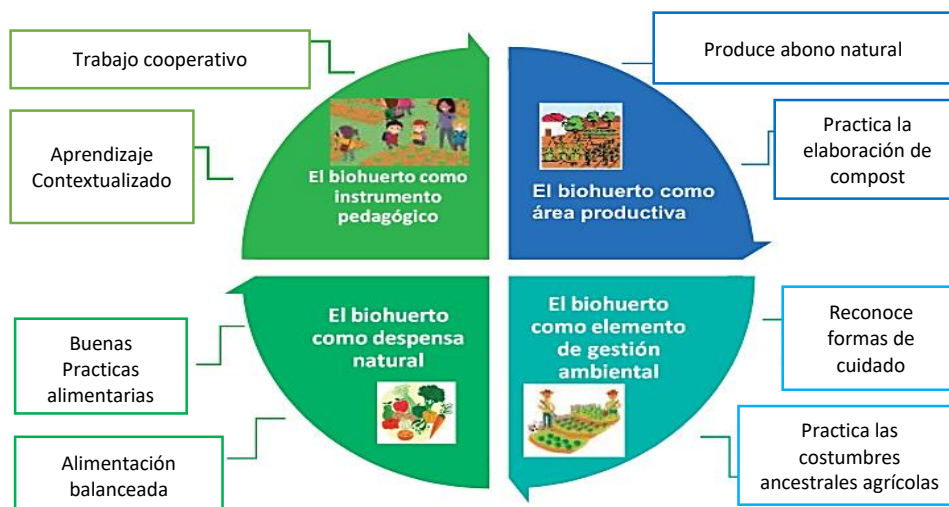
Trabajo cooperativo

Aprendizaje Contextualizado

El biohuerto como instrumento pedagógico

Produce abono natural

Practica la elaboración de compost

El biohuerto como área productiva

Buenas Practicas alimentarias

Alimentación balanceada

El biohuerto como despensa natural

El biohuerto como elemento de gestión ambiental

Reconoce formas de cuidado

Practica las costumbres ancestrales agrícolas